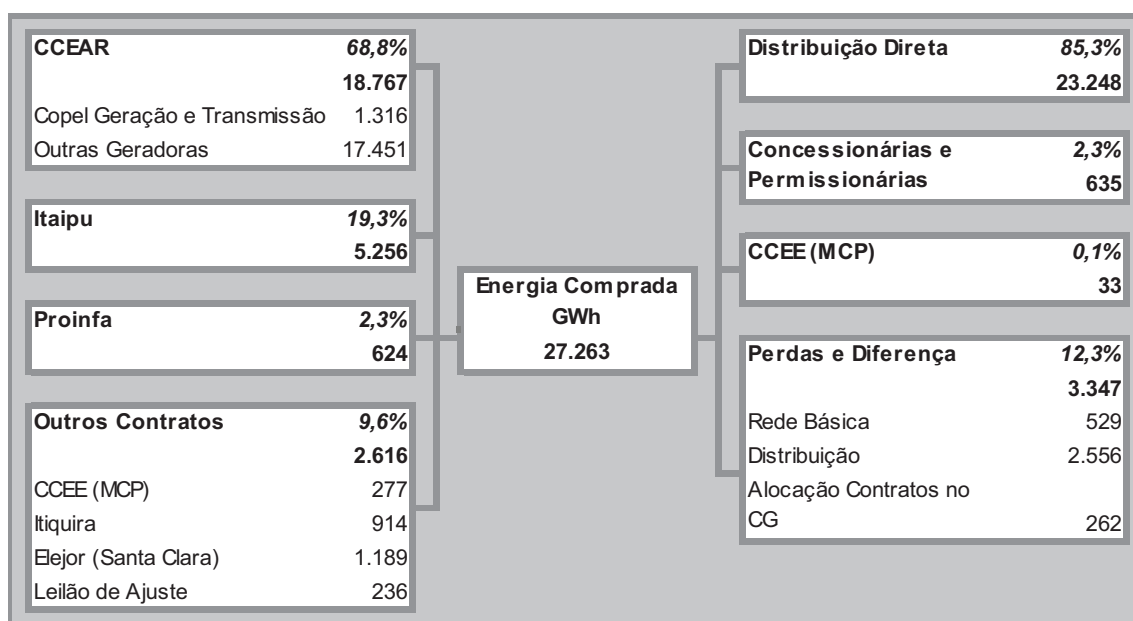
CCEAR 68,8%
18.767
Copel Geração e Transmissão 1.316
Outras Geradoras 17.451

Itaipu 19,3%
5.256

Proinfa 2,3%
624

Outros Contratos 9,6%
2.616
CCEE (MCP) 277
Itiquira 914
Elejor (Santa Clara) 1.189
Leilão de Ajuste 236

Energia Comprada
GWh
27.263

Distribuição Direta 85,3%
23.248

Concessionárias e Permissionárias 2,3%
635

CCEE (MCP) 0,1%
33

Perdas e Diferença 12,3%
3.347
Rede Básica 529
Distribuição 2.556
Alocação Contratos no CG 262